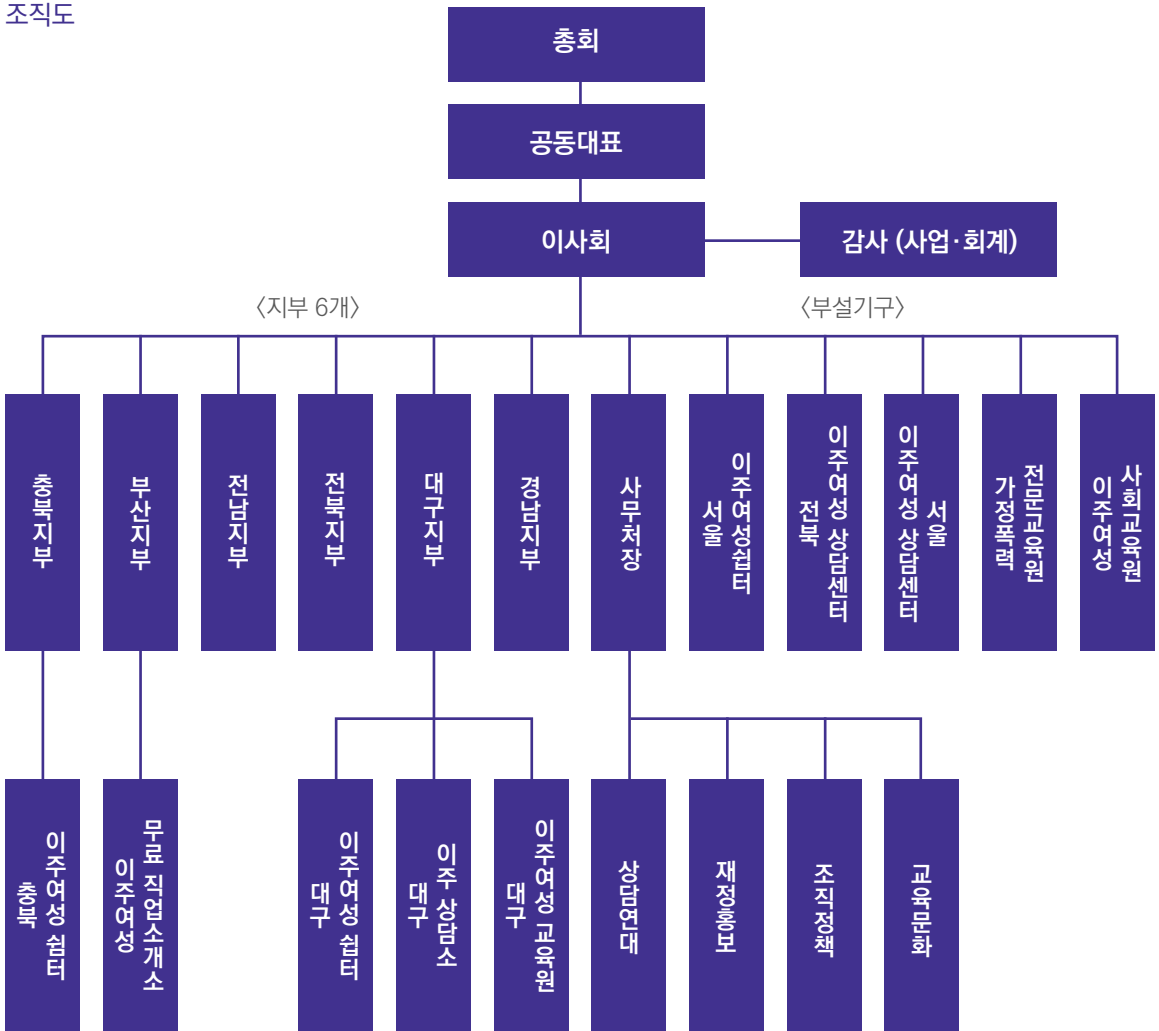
조직도

총회

공동대표

이사회

감사 (사업·회계)

〈지부 6개〉

〈부설기구〉

충북지부

부산지부

전남지부

전북지부

대구지부

경남지부

사무처장

서울 이주여성쉽터

전북 이주여성 상담센터

이주여성 상담센터 서울

가정폭력 전문교육원

이주여성 사회교육원

충북 이주여성 쉼터

이주여성 무료 직업소개소

대구 이주여성 쉽터

대구 이주 상담소

대구 이주여성 교육원

상담연대

재정홍보

조직정책

교육문화